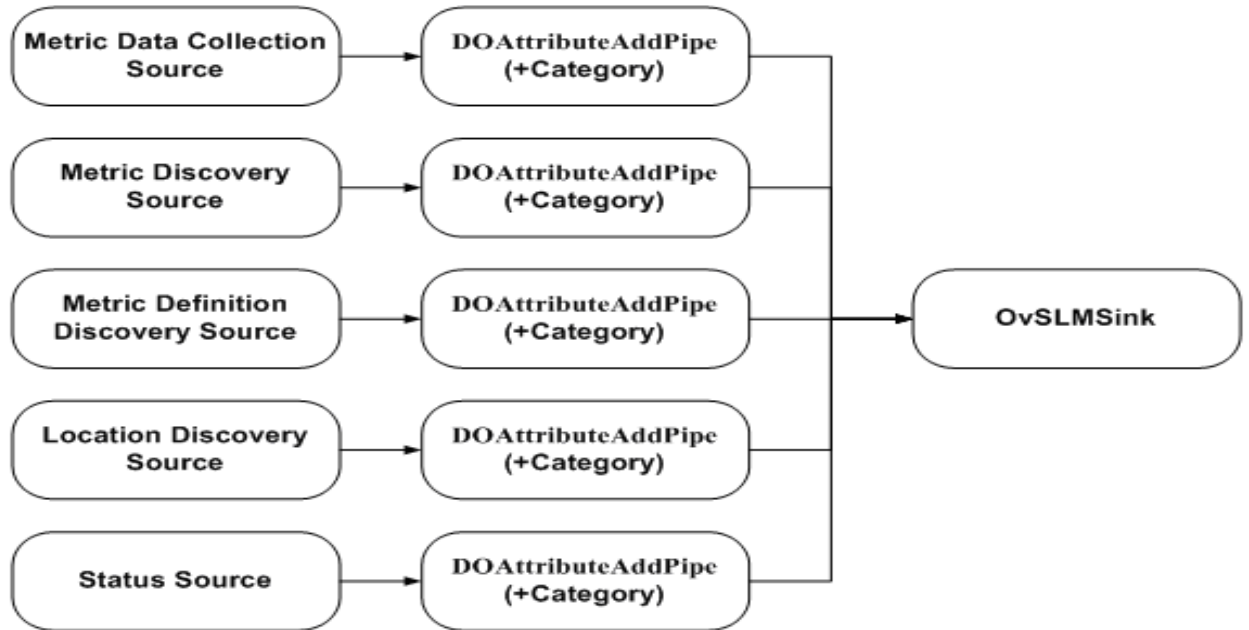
Metric Data Collection Source

DOAttributeAddPipe (+Category)

Metric Discovery Source

DOAttributeAddPipe (+Category)

Metric Definition Discovery Source

DOAttributeAddPipe (+Category)

OvSLMSink

Location Discovery Source

DOAttributeAddPipe (+Category)

Status Source

DOAttributeAddPipe (+Category)